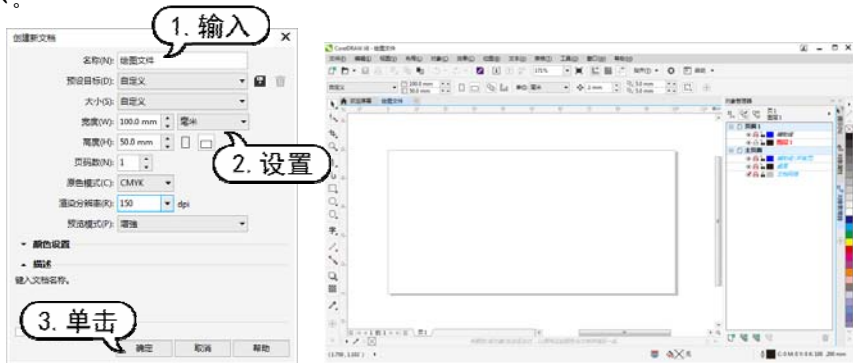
创建新文档

1. 输入

名称(N): 绘图文件
预设目标(D): 自定义
大小(S): 自定义
宽度(W): 100.0 mm 毫米
高度(H): 50.0 mm
页码数(N): 1
原色模式(C): CMYK
渲染分辨率(R): 150 dpi
预览模式(P): 增强

2. 设置

▼ 颜色设置
▲ 描述
键入文档名称。

3. 单击

确定 取消 帮助

CorelDRAW X8 - 绘图文件
文件(F) 编辑(E) 视图(V) 布局(L) 对象(C) 效果(C) 位图(B) 文本(X) 表格(T) 工具(O) 窗口(W) 帮助(H)
175%
欢迎屏幕 绘图文件
对象管理器
页1
图层 1
页面 1
图层 1
主页面
辅助线
页1
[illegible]